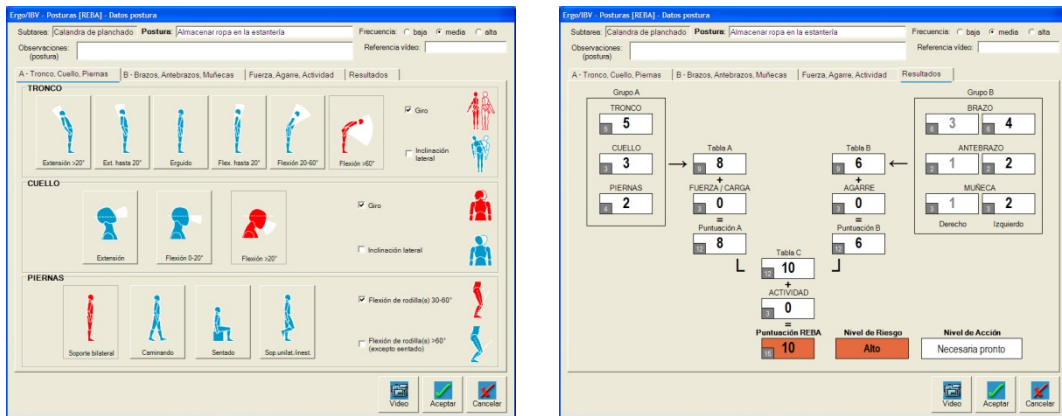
Ergo/IBV - Posturas [REBA] - Datos postura

Subtarea: Calandria de planchado Postura: Almacenar ropa en la estantería Frecuencia: baja media alta

Observaciones: (postura) Referencia vídeo:

A - Tronco, Cuello, Piernas | B - Brazos, Antebrazos, Muñecas | Fuerza, Agarre, Actividad | Resultados

TRONCO

Extensión >20° | Ext. hasta 20° | Erguido | Flex. hasta 20° | Flexión 20-60° | Flexión >60°

Giro

Inclinación lateral

CUELLO

Extensión | Flexión 0-20° | Flexión >20°

Giro

Inclinación lateral

PIERNAS

Soporte bilateral | Caminando | Sentado | Sop.unilat./inest.

Flexión de rodilla(s) 30-60°

Flexión de rodilla(s) >60° (excepto sentado)

Video Aceptar Cancelar

Ergo/IBV - Posturas [REBA] - Datos postura

Subtarea: Calandria de planchado Postura: Almacenar ropa en la estantería Frecuencia: baja media alta

Observaciones: (postura) Referencia vídeo:

A - Tronco, Cuello, Piernas | B - Brazos, Antebrazos, Muñecas | Fuerza, Agarre, Actividad | Resultados

Grupo A

TRONCO
5 5

CUELLO
3 3

PIERNAS
4 2

Tabla A
9 8
+
FUERZA / CARGA
0 0
=
Puntuación A
12 8

Tabla B
9 6
+
AGARRE
0 0
=
Puntuación B
12 6

Grupo B

BRAZO
4 3 6 4

ANTEBRAZO
2 1 2 2

MUÑECA
3 1 3 2

Derecho Izquierdo

Tabla C
12 10
+
ACTIVIDAD
3 0
=

Puntuación REBA
15 10

Nivel de Riesgo
Alto

Nivel de Acción
Necesaria pronto

Video Aceptar Cancelar